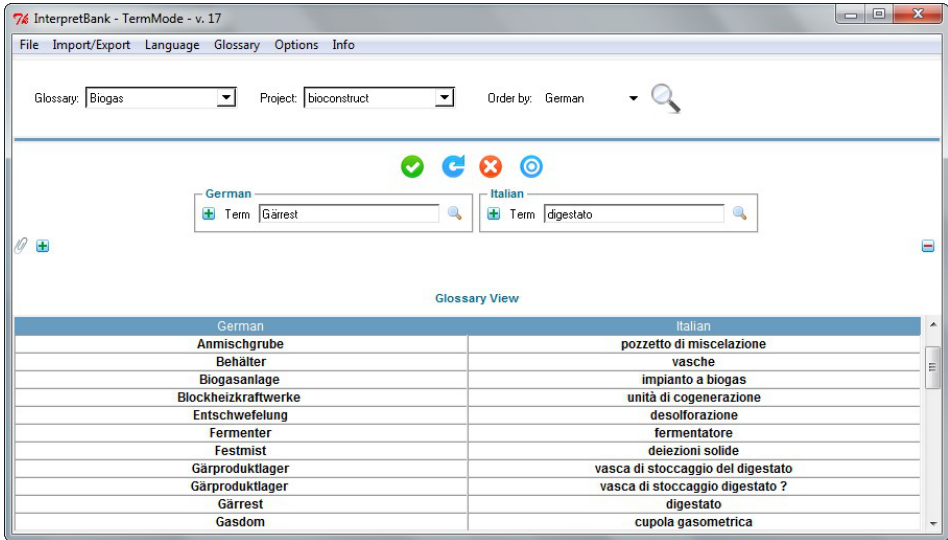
InterpretBank - TermMode - v. 17

File Import/Export Language Glossary Options Info

Glossary: Biogas Project: bioconstruct Order by: German

German
Term Gärrest

Italian
Term digestato

Glossary View

| German | Italian |
|---|---|
| Anmischgrube | pozzetto di miscelazione |
| Behälter | vasche |
| Biogasanlage | impianto a biogas |
| Blockheizkraftwerke | unità di cogenerazione |
| Entschwefelung | desolforazione |
| Fermenter | fermentatore |
| Festmist | deiezioni solide |
| Gärproduktlager | vasca di stoccaggio del digestato |
| Gärproduktlager | vasca di stoccaggio digestato ? |
| Gärrest | digestato |
| Gasdom | cupola gasometrica |